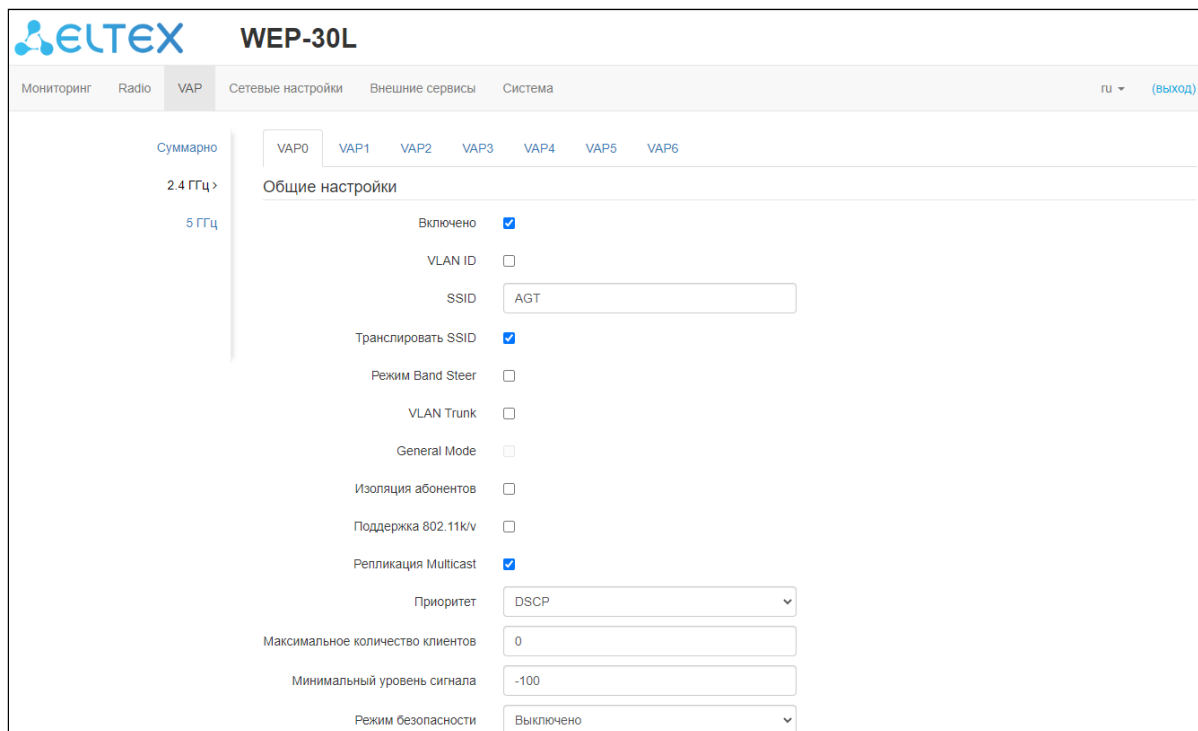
ELTEX WEP-30L

Мониторинг Radio VAP Сетевые настройки Внешние сервисы Система ru (выход)

Суммарно
2.4 ГГц ›
5 ГГц

VAP0 VAP1 VAP2 VAP3 VAP4 VAP5 VAP6

Общие настройки

Включено
VLAN ID
SSID AGT
Транслировать SSID
Режим Band Steer
VLAN Trunk
General Mode
Изоляция абонентов
Поддержка 802.11k/v
Репликация Multicast
Приоритет DSCP
Максимальное количество клиентов 0
Минимальный уровень сигнала -100
Режим безопасности Выключено